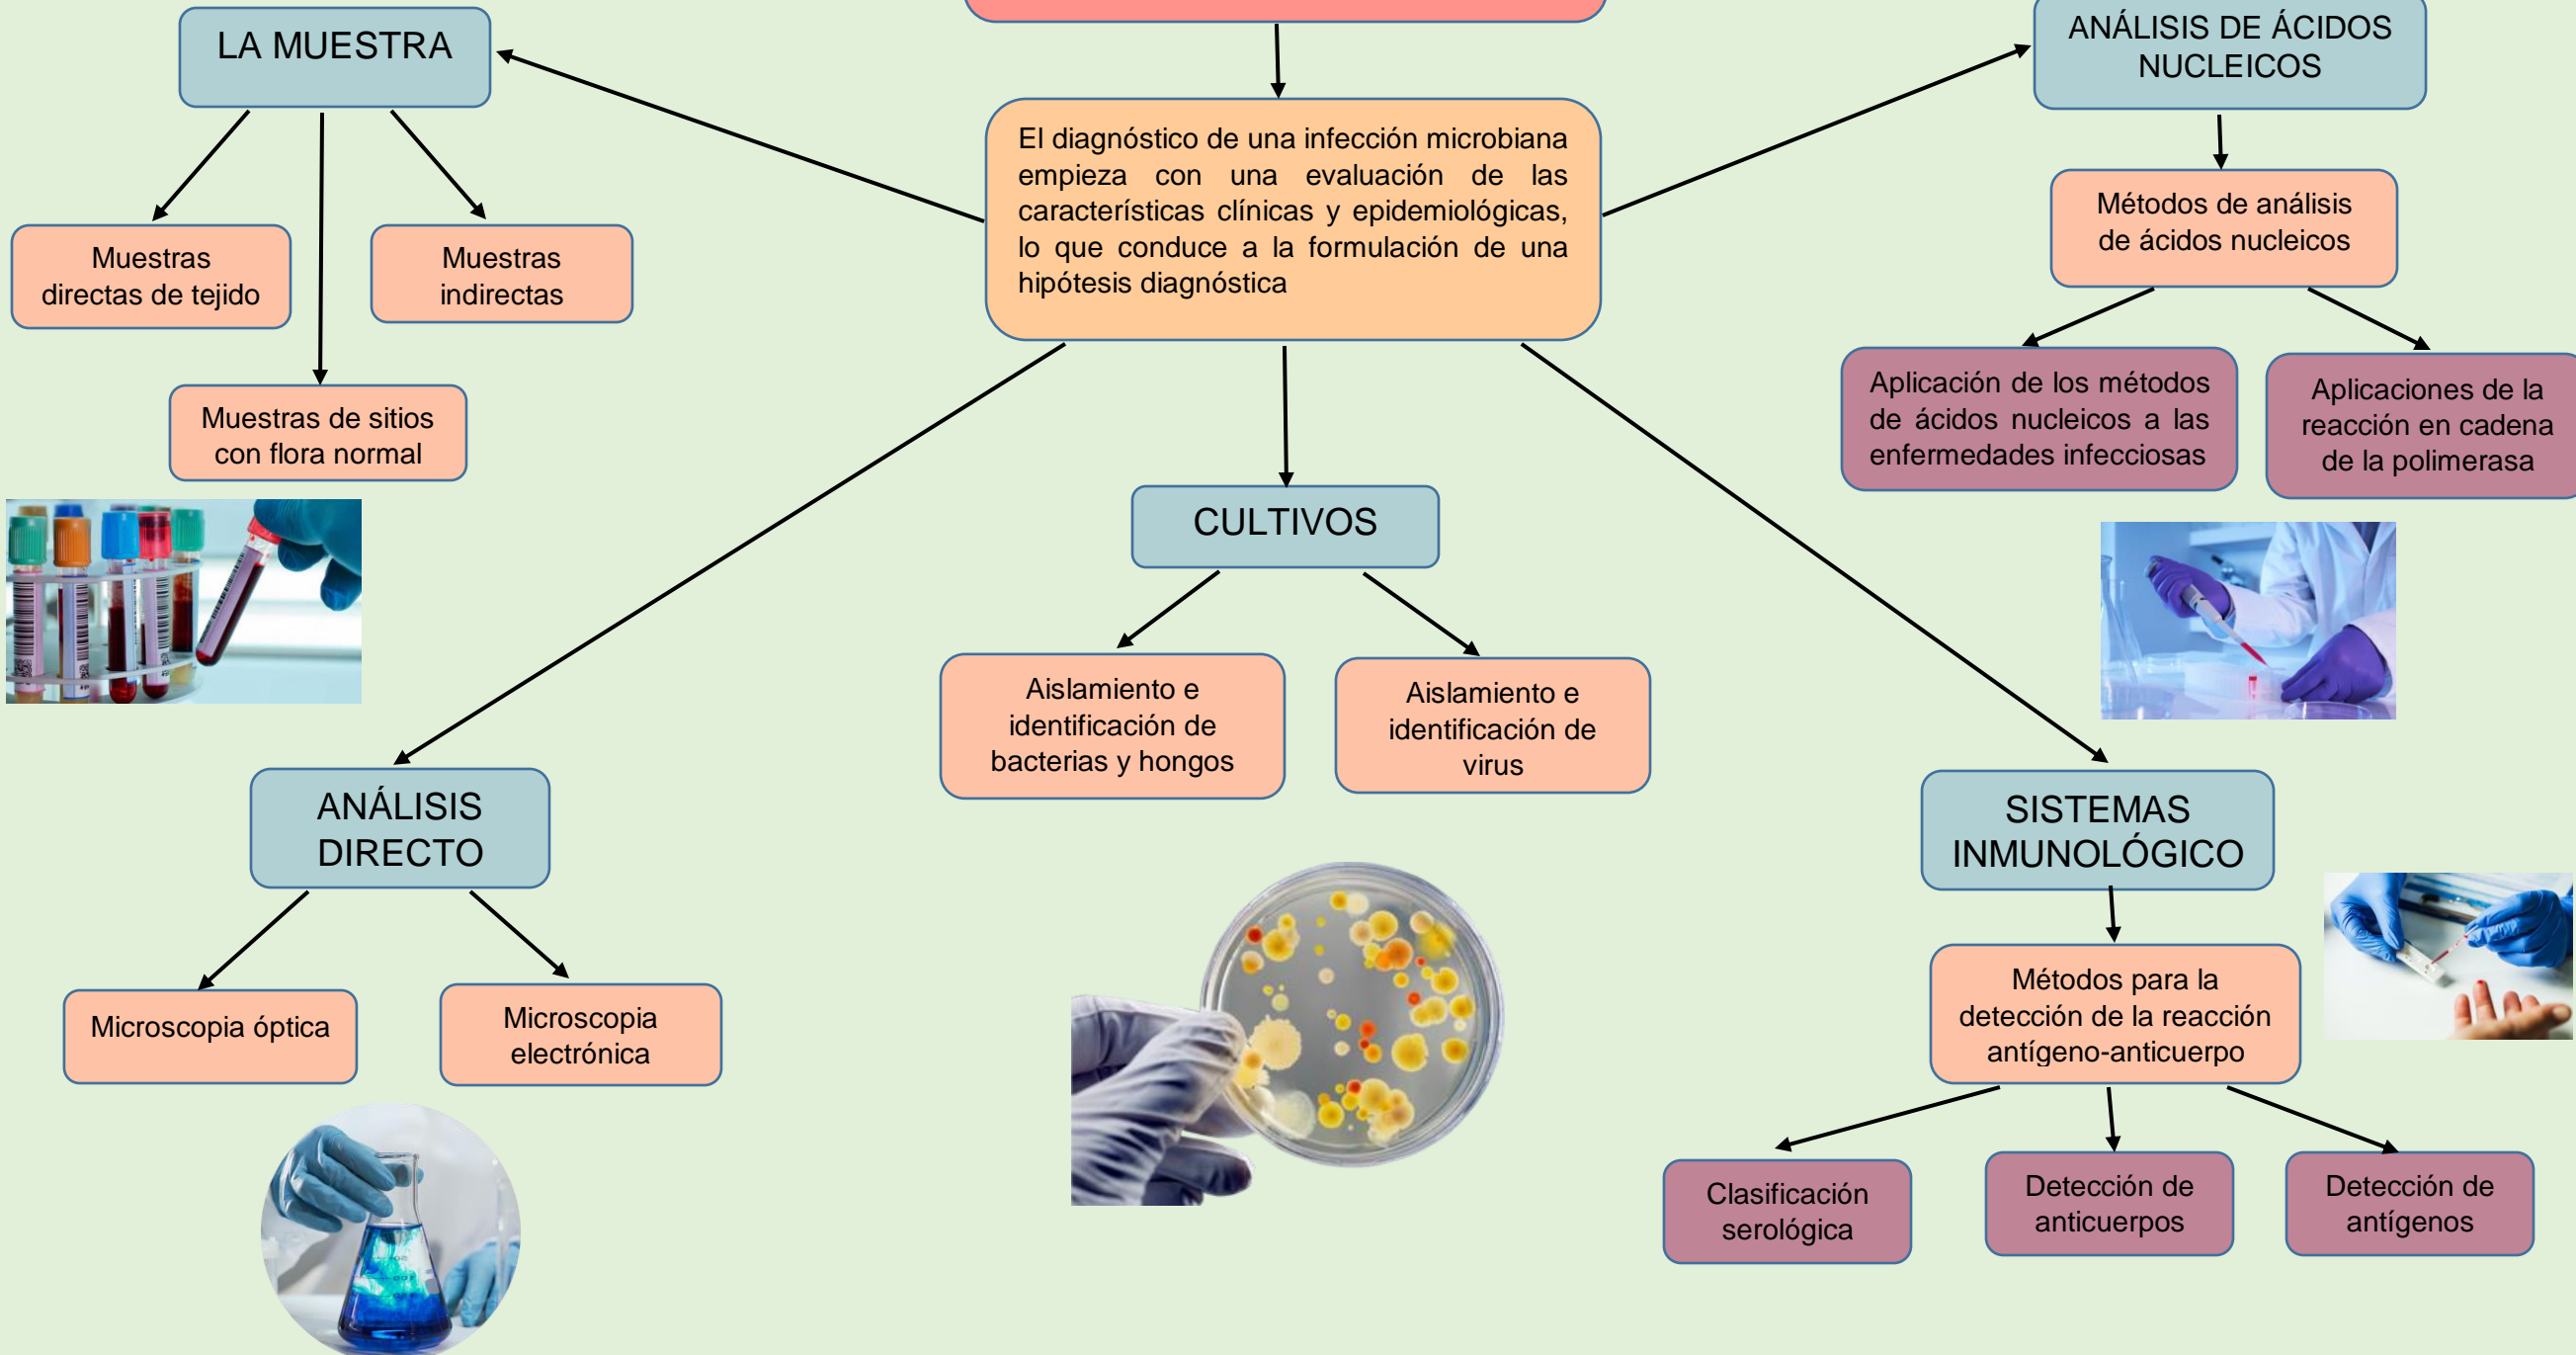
LA MUESTRA

Muestras directas de tejido

Muestras indirectas

Muestras de sitios con flora normal

El diagnóstico de una infección microbiana empieza con una evaluación de las características clínicas y epidemiológicas, lo que conduce a la formulación de una hipótesis diagnóstica

ANÁLISIS DE ÁCIDOS NUCLEICOS

Métodos de análisis de ácidos nucleicos

Aplicación de los métodos de ácidos nucleicos a las enfermedades infecciosas

Aplicaciones de la reacción en cadena de la polimerasa

CULTIVOS

Aislamiento e identificación de bacterias y hongos

Aislamiento e identificación de virus

ANÁLISIS DIRECTO

Microscopia óptica

Microscopia electrónica

SISTEMAS INMUNOLÓGICO

Métodos para la detección de la reacción antígeno-anticuerpo

Clasificación serológica

Detección de anticuerpos

Detección de antígenos